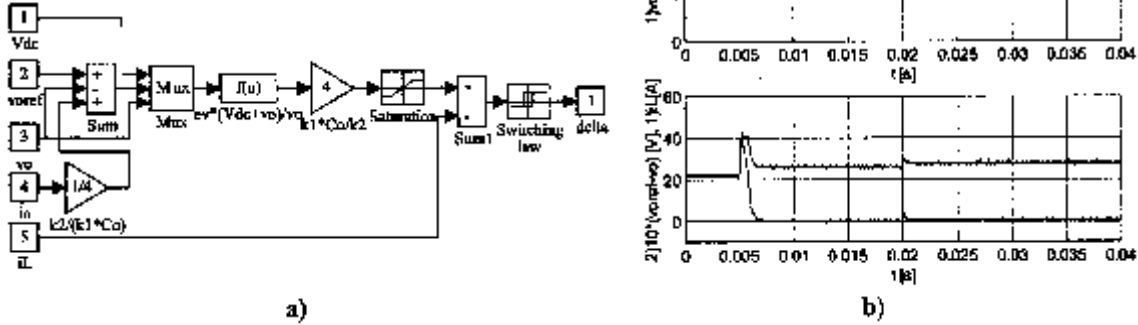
1
Vdc
2
voref
3
vo
4
io
5
iL
+
+
+
Sum
Mux
Mux
f(u)
ev*(Vdc+vo)/vo
4
k1*Co/k2
Saturation
1/4
k2/(k1*Co)
Sum1
Switching law
1
delta

1)vo
0
0.005 0.01 0.015 0.02 0.025 0.03 0.035 0.04
t[s]

2)10*(voref-vo) [V], 1)iL[A]
60
40
20
0
0 0.005 0.01 0.015 0.02 0.025 0.03 0.035 0.04
t[s]

a)
b)